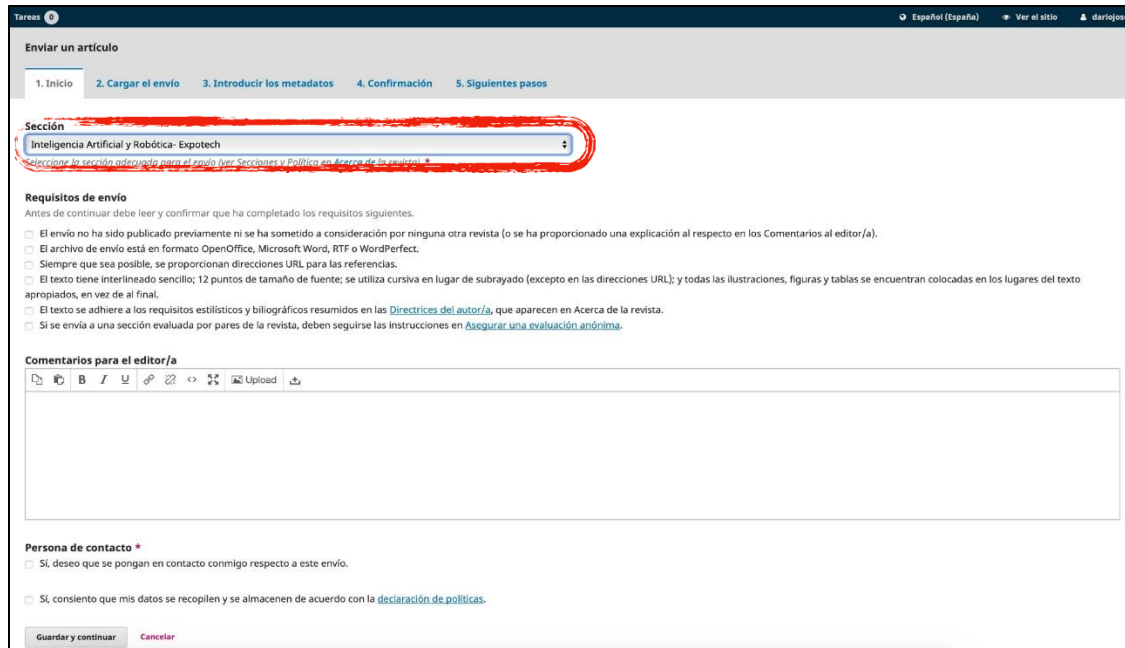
Tareas 0

Español (España) Ver el sitio dariojos

Enviar un artículo

1. Inicio 2. Cargar el envío 3. Introducir los metadatos 4. Confirmación 5. Siguientes pasos

Sección
Inteligencia Artificial y Robótica- Expotech
Seleccione la sección adecuada para el envío (ver Secciones y Política en Acerca de la revista). *

Requisitos de envío
Antes de continuar debe leer y confirmar que ha completado los requisitos siguientes.

El envío no ha sido publicado previamente ni se ha sometido a consideración por ninguna otra revista (o se ha proporcionado una explicación al respecto en los Comentarios al editor/a).
El archivo de envío está en formato OpenOffice, Microsoft Word, RTF o WordPerfect.
Siempre que sea posible, se proporcionan direcciones URL para las referencias.
El texto tiene interlineado sencillo; 12 puntos de tamaño de fuente; se utiliza cursiva en lugar de subrayado (excepto en las direcciones URL); y todas las ilustraciones, figuras y tablas se encuentran colocadas en los lugares del texto apropiados, en vez de al final.
El texto se adhiere a los requisitos estilísticos y biliográficos resumidos en las Directrices del autor/a, que aparecen en Acerca de la revista.
Si se envía a una sección evaluada por pares de la revista, deben seguirse las instrucciones en Asegurar una evaluación anónima.

Comentarios para el editor/a

B I U Upload

Persona de contacto *
Sí, deseo que se pongan en contacto conmigo respecto a este envío.

Sí, consiento que mis datos se recopilen y se almacenen de acuerdo con la declaración de políticas.

Guardar y continuar Cancelar